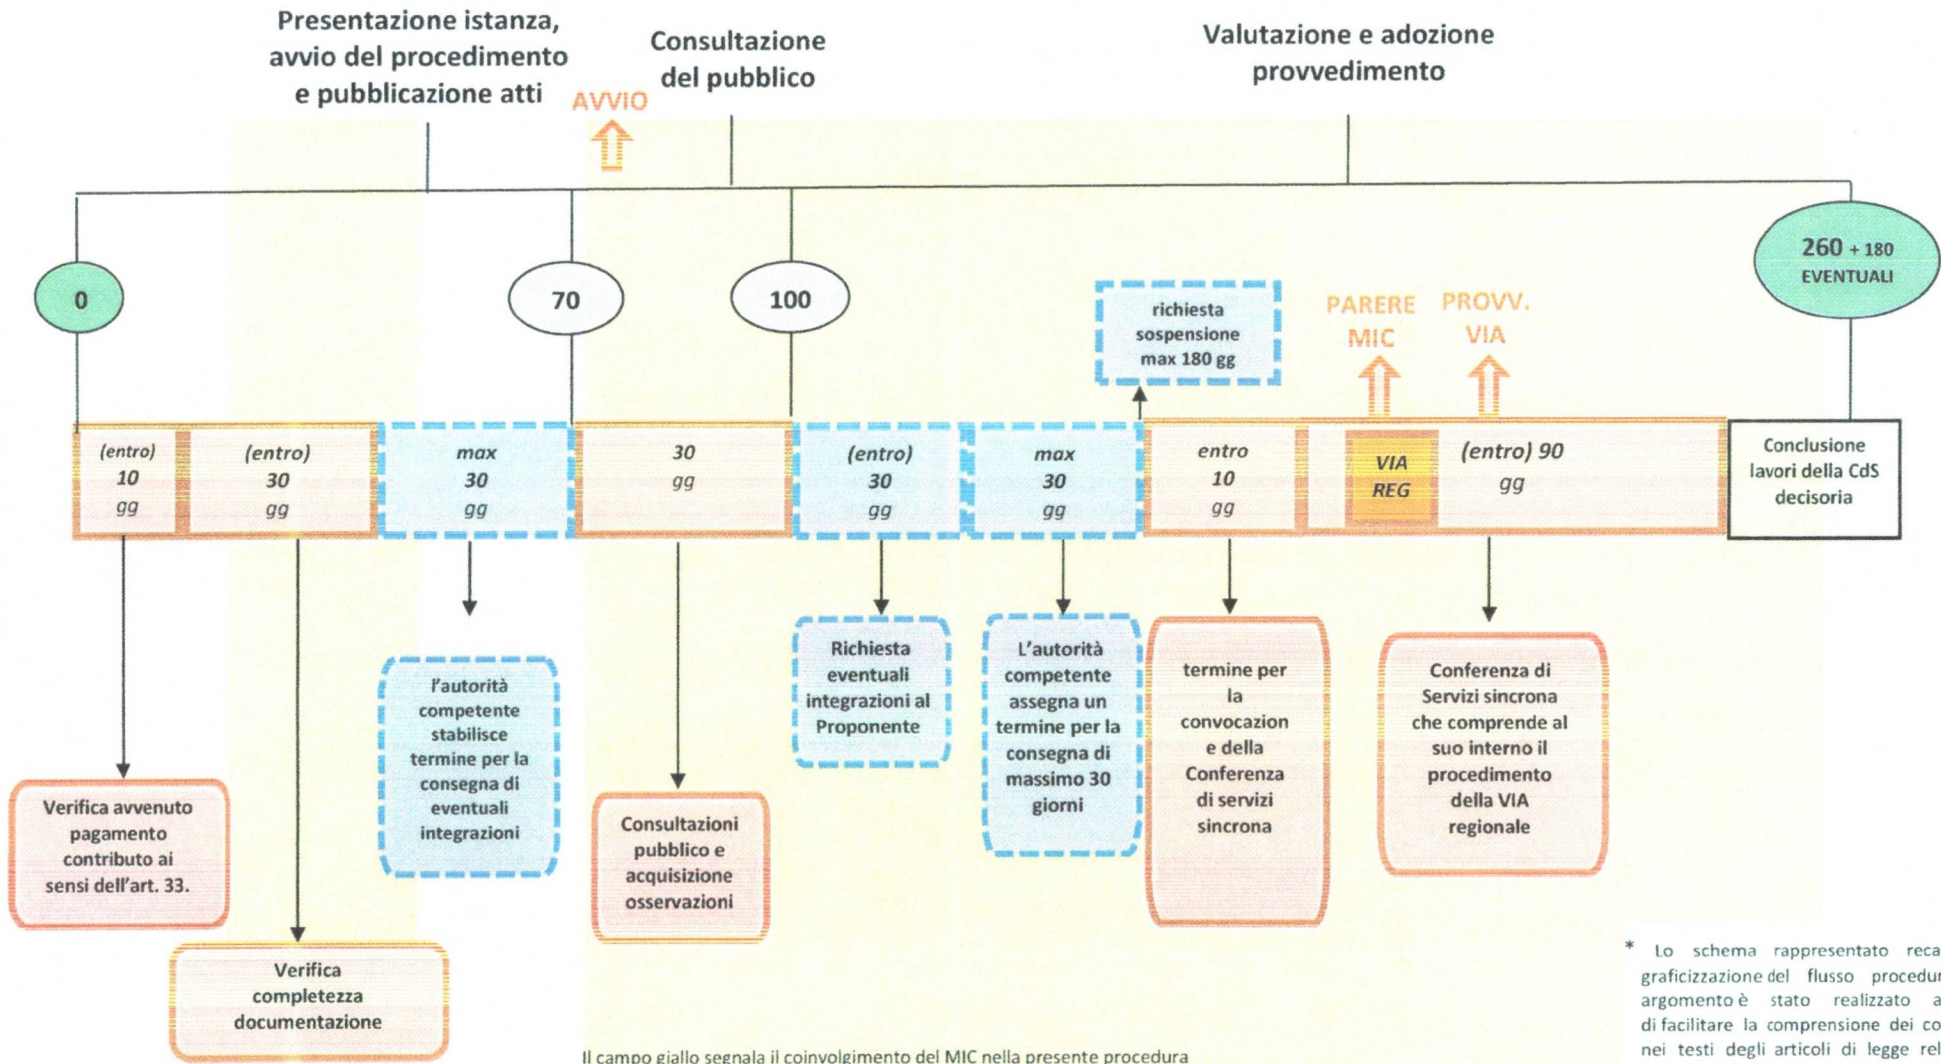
Presentazione istanza, avvio del procedimento e pubblicazione atti

AVVIO

Consultazione del pubblico

Valutazione e adozione provvedimento

0

70

100

260 + 180 EVENTUALI

richiesta sospensione max 180 gg

PARERE MIC

PROVV. VIA

(entro) 10 gg

(entro) 30 gg

max 30 gg

30 gg

(entro) 30 gg

max 30 gg

entro 10 gg

VIA REG

(entro) 90 gg

Conclusione lavori della CdS decisoria

Verifica avvenuto pagamento contributo ai sensi dell'art. 33.

Verifica completezza documentazione

l'autorità competente stabilisce termine per la consegna di eventuali integrazioni

Consultazioni pubblico e acquisizione osservazioni

Richiesta eventuali integrazioni al Proponente

L'autorità competente assegna un termine per la consegna di massimo 30 giorni

termine per la convocazione e della Conferenza di servizi sincrona

Conferenza di Servizi sincrona che comprende al suo interno il procedimento della VIA regionale

Il campo giallo segnala il coinvolgimento del MIC nella presente procedura

* Lo schema rappresentato reca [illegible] graficizzazione del flusso procedu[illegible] argomento è stato realizzato a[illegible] di facilitare la comprensione dei co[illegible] nei testi degli articoli di legge rel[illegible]